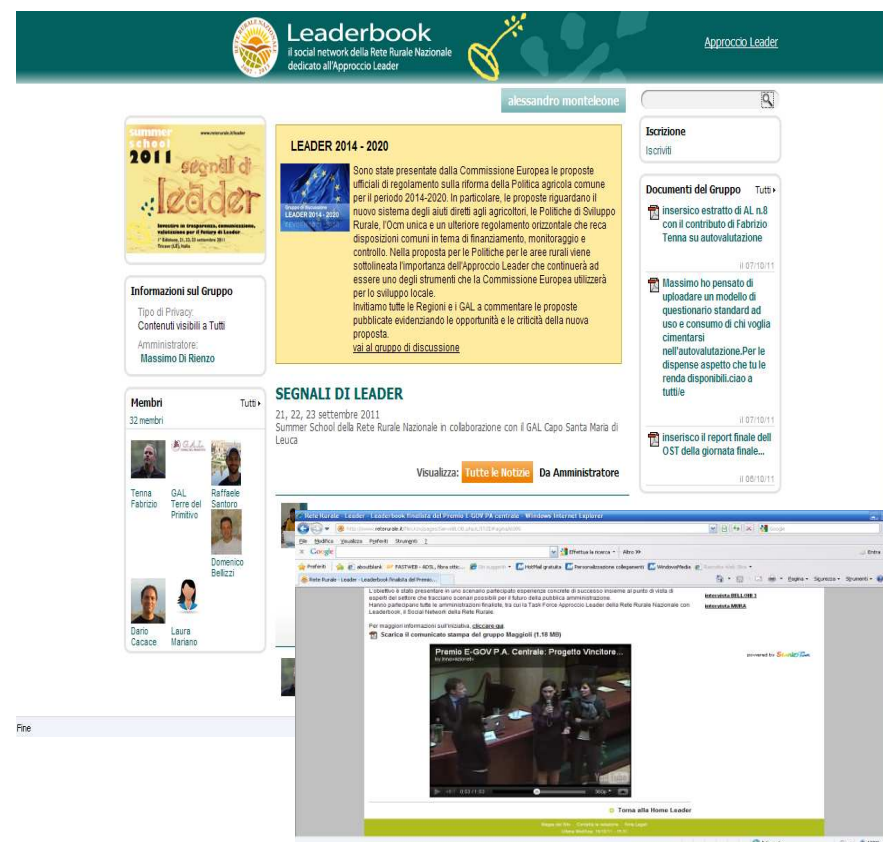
Leaderbook
il social network della Rete Rurale Nazionale dedicato all'Approccio Leader

Approccio Leader

alessandro monteleone

summer school 2011 segnali di leader

LEADER 2014 - 2020

Sono state presentate dalla Commissione Europea le proposte ufficiali di regolamento sulla riforma della Politica agricola comune per il periodo 2014-2020. In particolare, le proposte riguardano il nuovo sistema degli aiuti diretti agli agricoltori, le Politiche di Sviluppo Rurale, l'Ocm unica e un ulteriore regolamento orizzontale che reca disposizioni comuni in tema di finanziamento, monitoraggio e controllo. Nella proposta per le Politiche per le aree rurali viene sottolineata l'importanza dell'Approccio Leader che continuerà ad essere uno degli strumenti che la Commissione Europea utilizzerà per lo sviluppo locale.
Invitiamo tutte le Regioni e i GAL a commentare le proposte pubblicate evidenziando le opportunità e le criticità della nuova proposta.
vai al gruppo di discussione

LEADER 2014 - 2020

Iscrizione
Iscriviti

Documenti del Gruppo Tutti
inserisco estratto di AL n.8 con il contributo di Fabrizio Tenna su autovalutazione
il 07/10/11
Massimo ho pensato di uploadare un modello di questionario standard ad uso e consumo di chi voglia cimentarsi nell'autovalutazione.Per le dispense aspetto che tu le renda disponibili.ciao a tutti/e
il 07/10/11
inserisco il report finale dell OST della giornata finale...
il 06/10/11

Informazioni sul Gruppo
Tipo di Privacy:
Contenuti visibili a Tutti
Amministratore:
Massimo Di Rienzo

Membri Tutti
32 membri
Tenna Fabrizio
GAL Terre del Primitivo
Raffaele Santoro
Domenico Bellizzi
Dario Cacace
Laura Mariano

SEGNALI DI LEADER
21, 22, 23 settembre 2011
Summer School della Rete Rurale Nazionale in collaborazione con il GAL Capo Santa Maria di Leuca

Visualizza: Tutte le Notizie Da Amministratore

Fine

Rete Rurale - Leader - Leaderbook finalista del Premio E-GOV PA centrale - Windows Internet Explorer
File Modifica Visualizza Preferiti Strumenti ?
Google
Preferiti
Rete Rurale - Leader - Leaderbook finalista del Premio...

L'obiettivo è stato presentare in uno scenario partecipato esperienze concrete di successo insieme al punto di vista di esperti del settore che tracciano scenari possibili per il futuro della pubblica amministrazione.
Hanno partecipato tutte le amministrazioni finaliste, tra cui la Task Force Approccio Leader della Rete Rurale Nazionale con Leaderbook, il Social Network della Rete Rurale.
Per maggiori informazioni sull'iniziativa, cliccare qui
Scarica il comunicato stampa del gruppo Maggioli (1.18 MB)

Intervista BELLINI 1
Intervista MIRA

Premio E-GOV P.A. Centrale: Progetto Vincitore...

Torna alla Home Leader